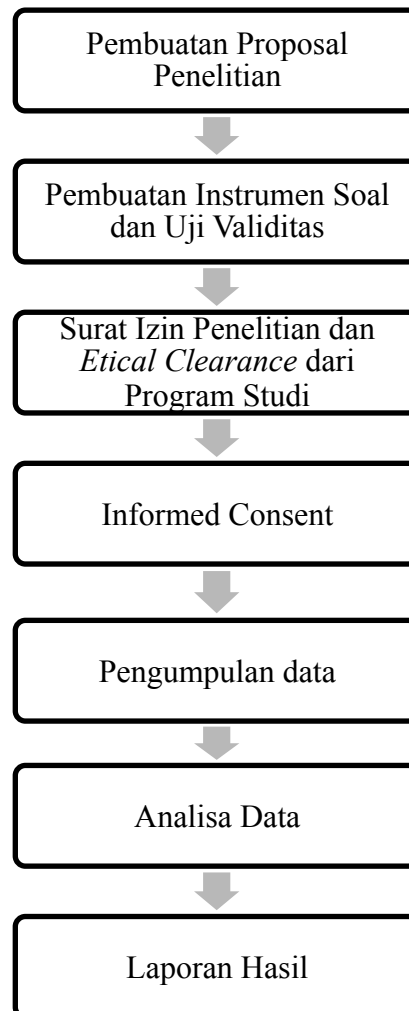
Pembuatan Proposal Penelitian

Pembuatan Instrumen Soal dan Uji Validitas

Surat Izin Penelitian dan *Etical Clearance* dari Program Studi

Informed Consent

Pengumpulan data

Analisa Data

Laporan Hasil